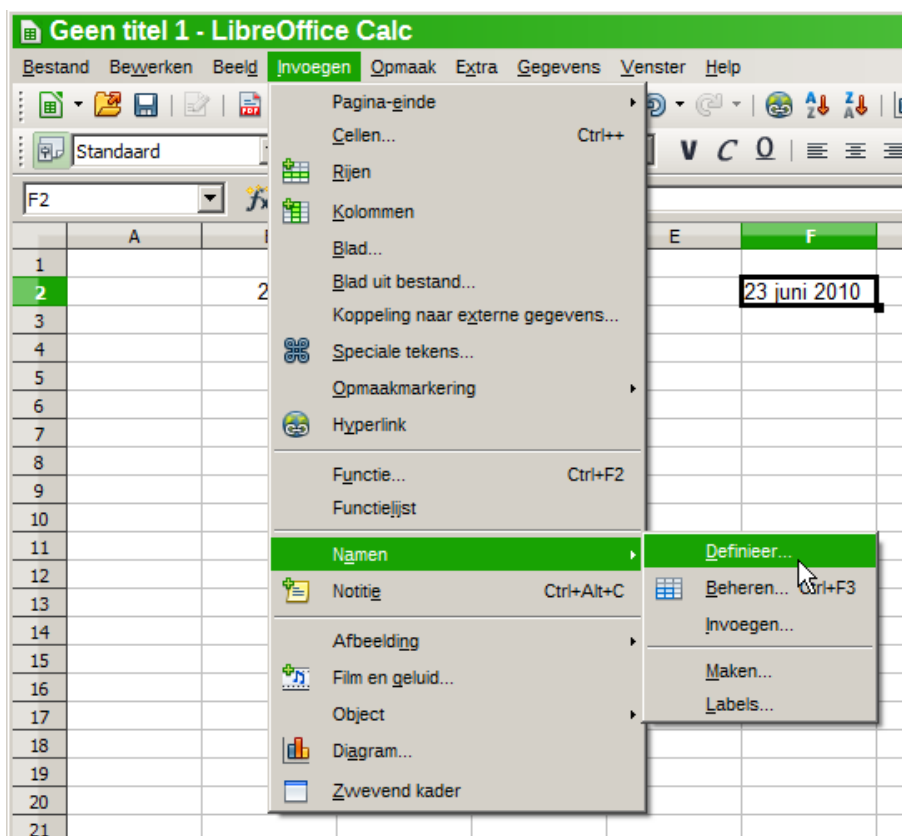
Geen titel 1 - LibreOffice Calc

Bestand Bewerken Beeld Invoegen Opmaak Extra Gegevens Venster Help

Standaard

F2

A E F

1
2 2 23 juni 2010
3
4
5
6
7
8
9
10
11
12
13
14
15
16
17
18
19
20
21

Pagina-einde
Cellen... Ctrl++
Rijen
Kolommen
Blad...
Blad uit bestand...
Koppeling naar externe gegevens...
Speciale tekens...
Opmaakmarkering
Hyperlink
Functie... Ctrl+F2
Functielijst
Namen
Notitie Ctrl+Alt+C
Afbeelding
Film en geluid...
Object
Diagram...
Zwevend kader

Definieer...
Beheren... Ctrl+F3
Invoegen...
Maken...
Labels...